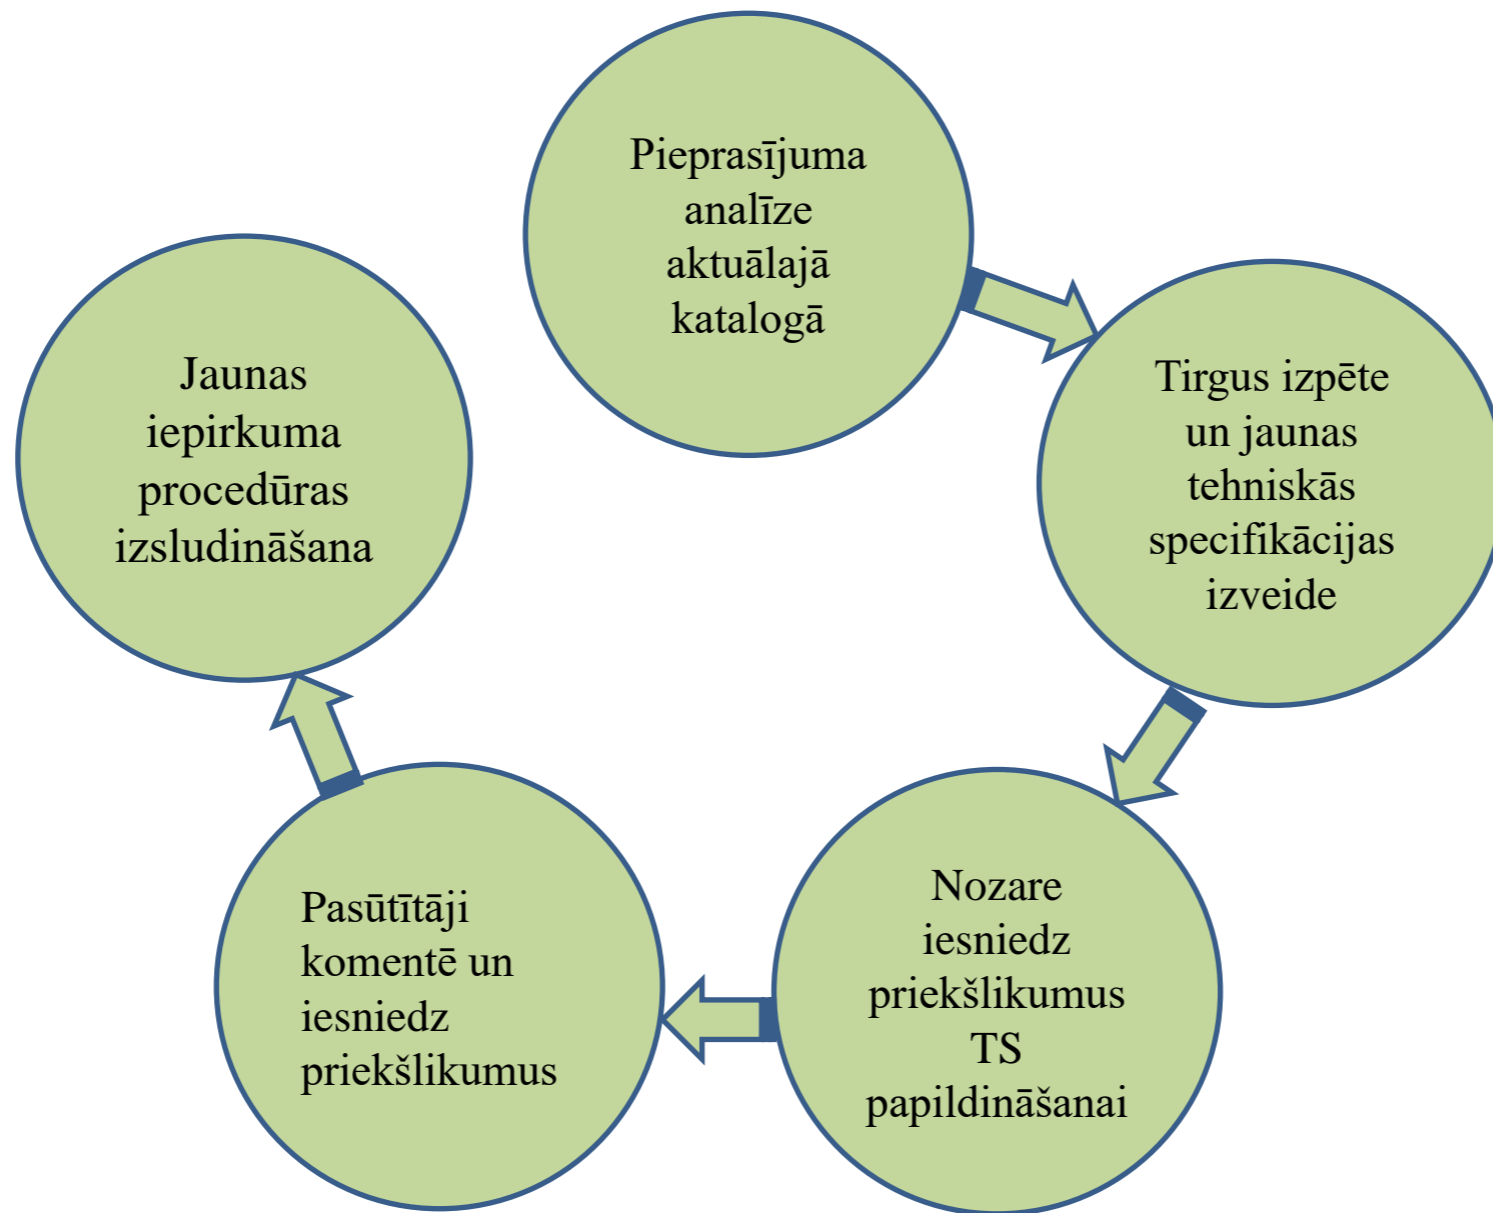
Pieprasījuma analīze aktuālajā katalogā

Tirgus izpēte un jaunas tehniskās specifikācijas izveide

Nozare iesniedz priekšlikumus TS papildināšanai

Pasūtītāji komentē un iesniedz priekšlikumus

Jaunas iepirkuma procedūras izsludināšana